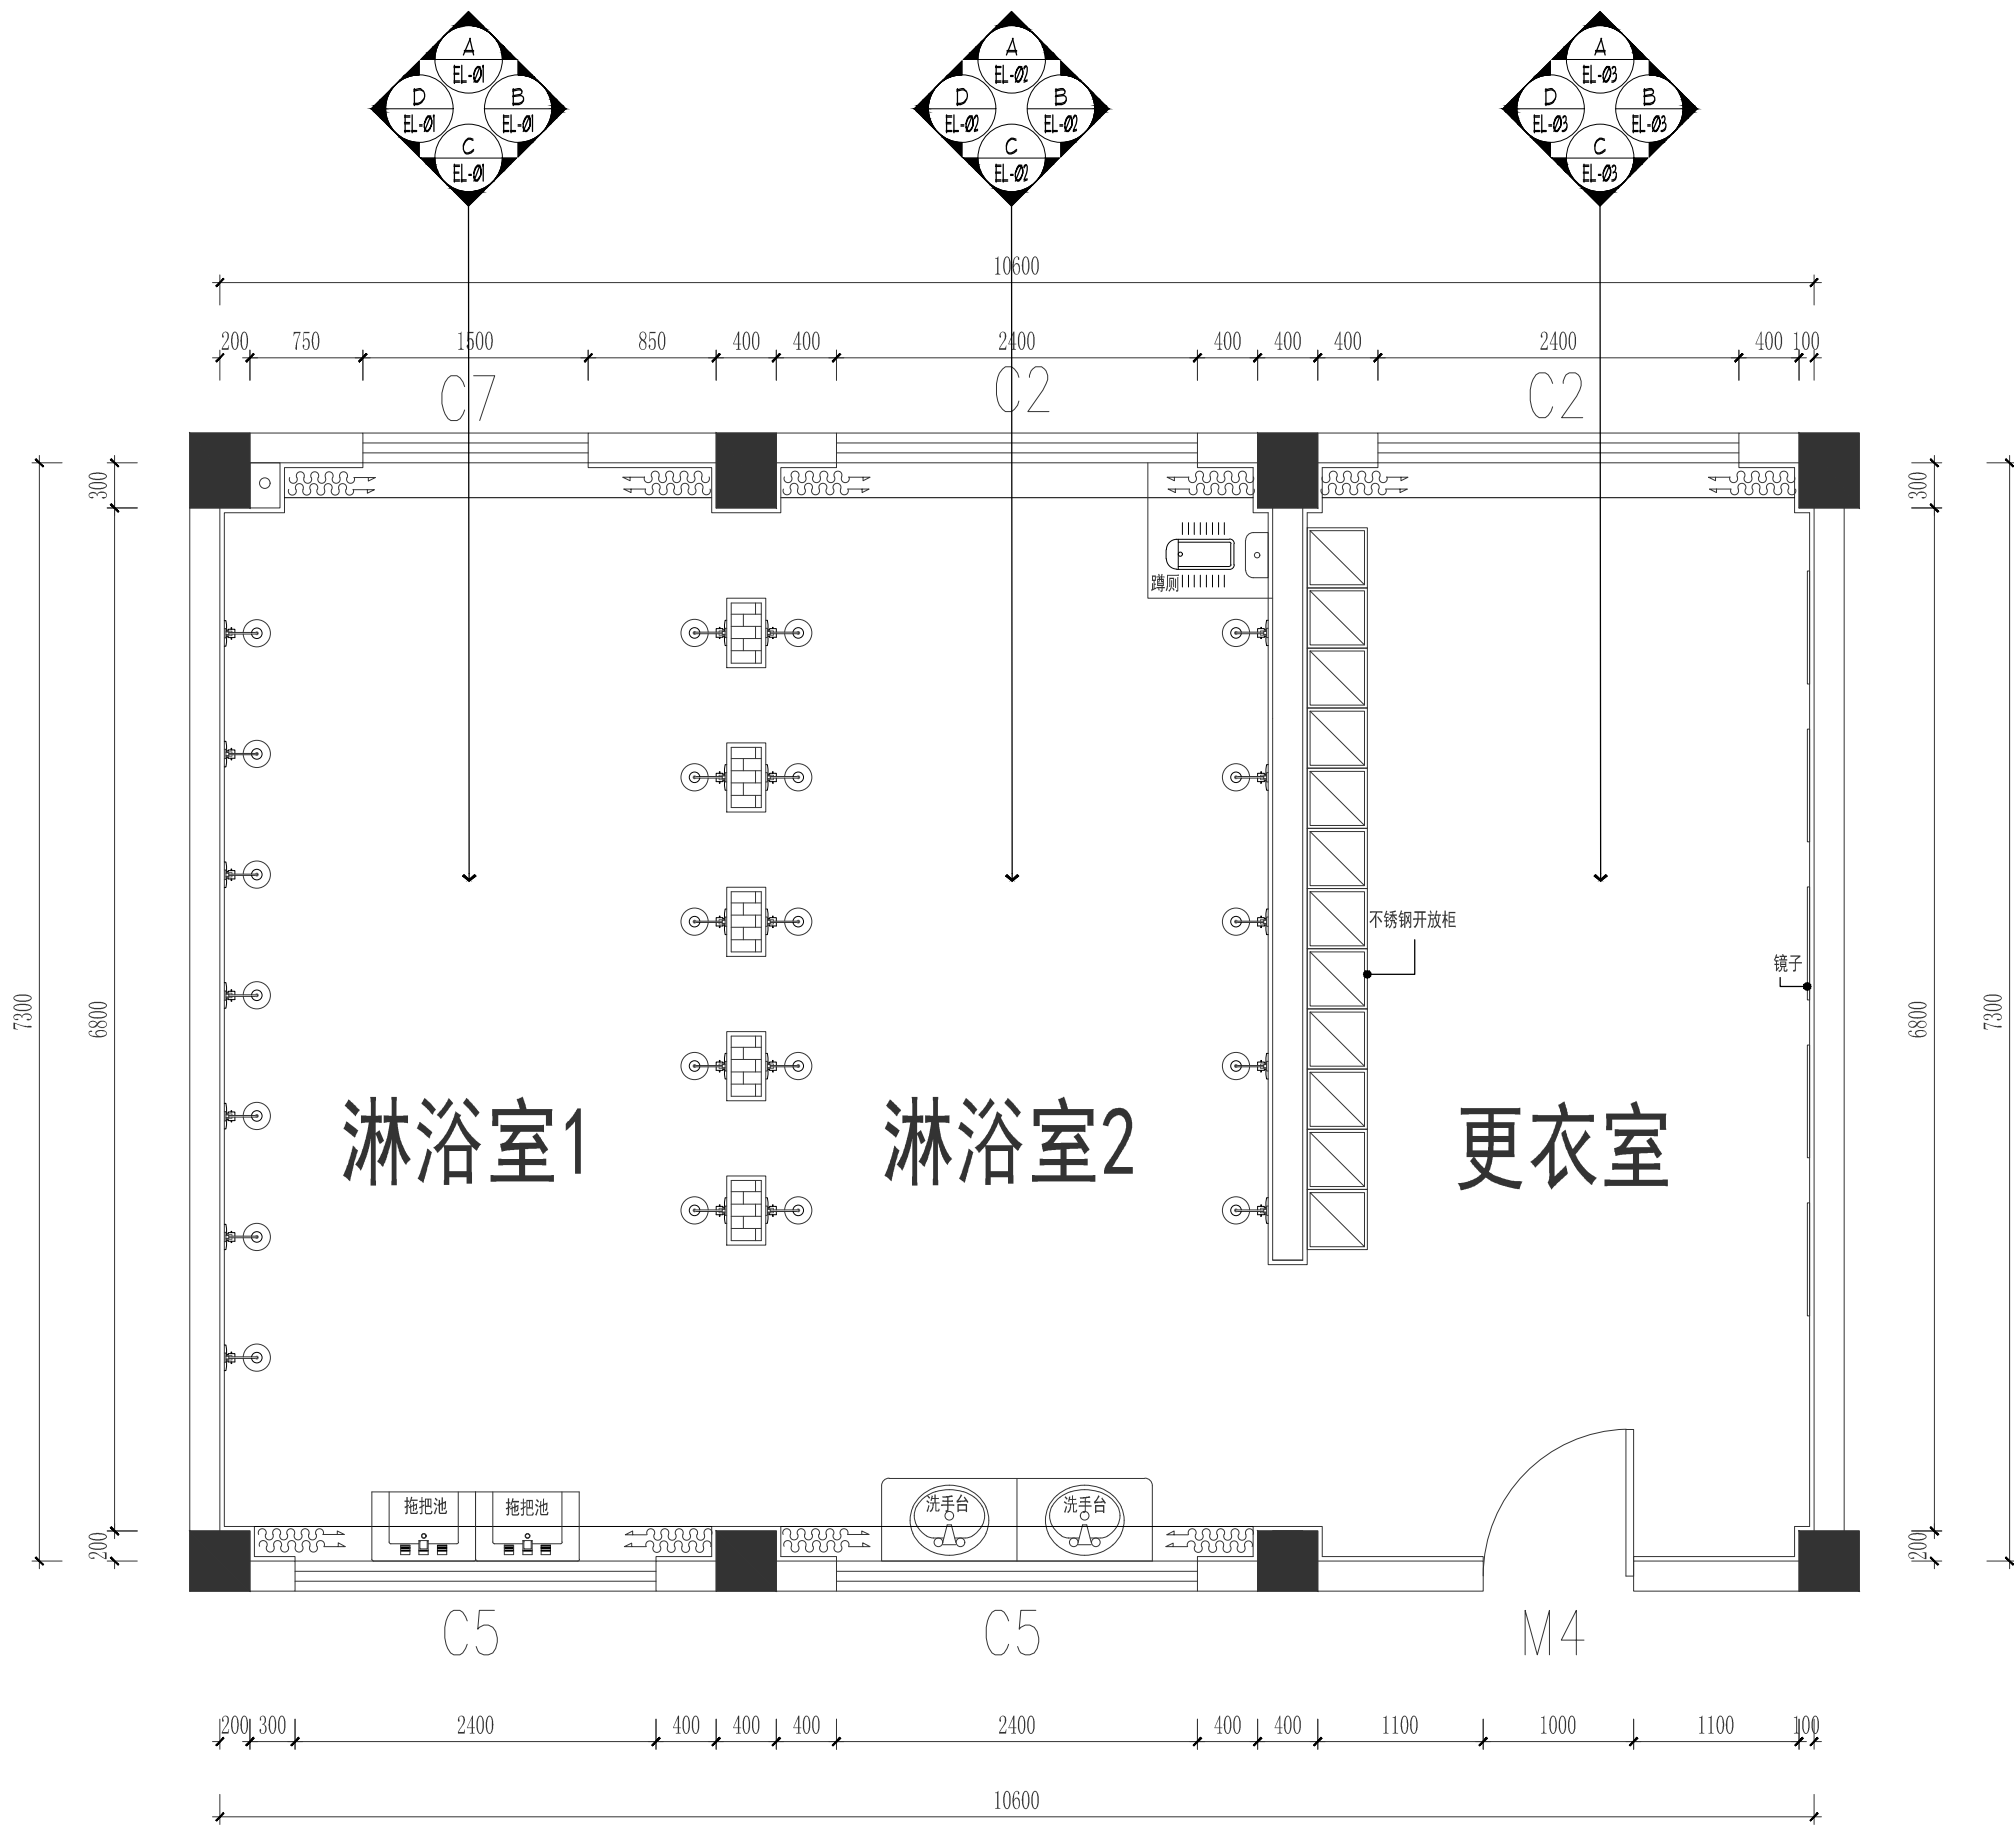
A
EL-01
D
EL-01
B
EL-01
C
EL-01

A
EL-02
D
EL-02
B
EL-02
C
EL-02

A
EL-03
D
EL-03
B
EL-03
C
EL-03

10600

200 750 1500 850 400 400 2400 400 400 400 2400 400 100

C7 C2 C2

300
7300
6800
200

300
6800
7300
200

蹲厕

不锈钢开放柜

镜子

淋浴室1

淋浴室2

更衣室

拖把池
拖把池

洗手台
洗手台

C5 C5 M4

200 300 2400 400 400 400 2400 400 400 1100 1000 1100 100

10600